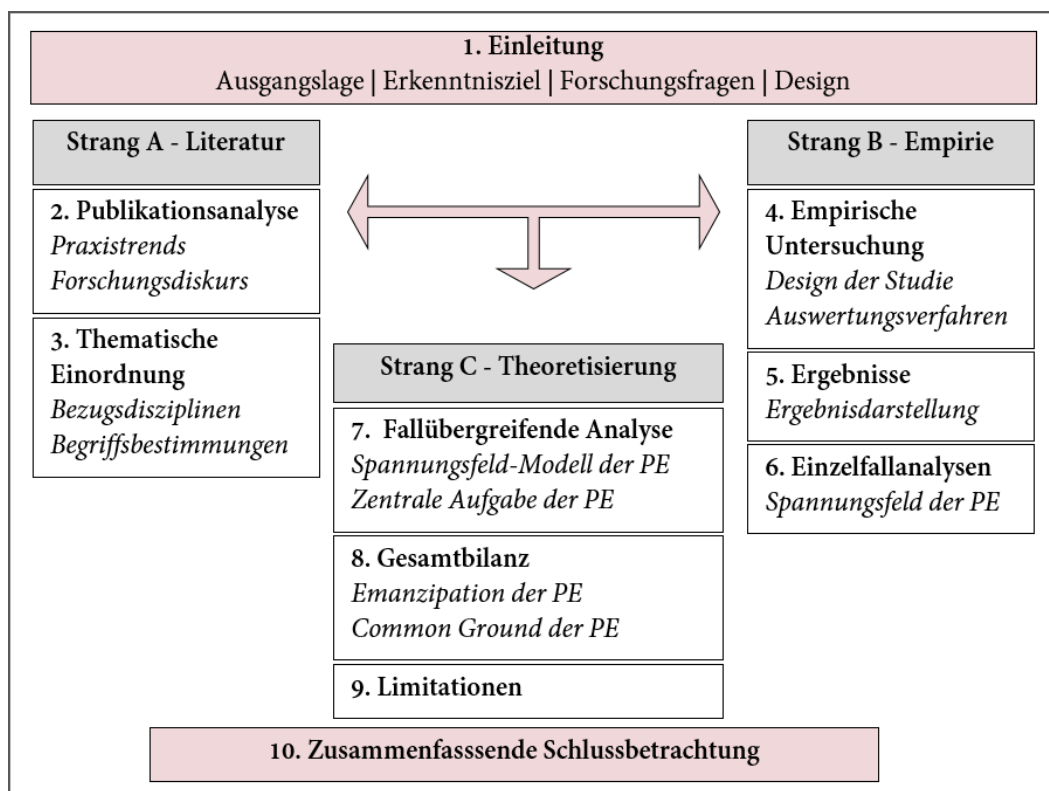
1. Einleitung
Ausgangslage | Erkenntnisziel | Forschungsfragen | Design

Strang A - Literatur

2. Publikationsanalyse
Praxistrends
Forschungsdiskurs

3. Thematische Einordnung
Bezugsdisziplinen
Begriffsbestimmungen

Strang B - Empirie

4. Empirische Untersuchung
Design der Studie
Auswertungsverfahren

5. Ergebnisse
Ergebnisdarstellung

6. Einzelfallanalysen
Spannungsfeld der PE

Strang C - Theoretisierung

7. Fallübergreifende Analyse
Spannungsfeld-Modell der PE
Zentrale Aufgabe der PE

8. Gesamtbilanz
Emanzipation der PE
Common Ground der PE

9. Limitationen

10. Zusammenfasssende Schlussbetrachtung